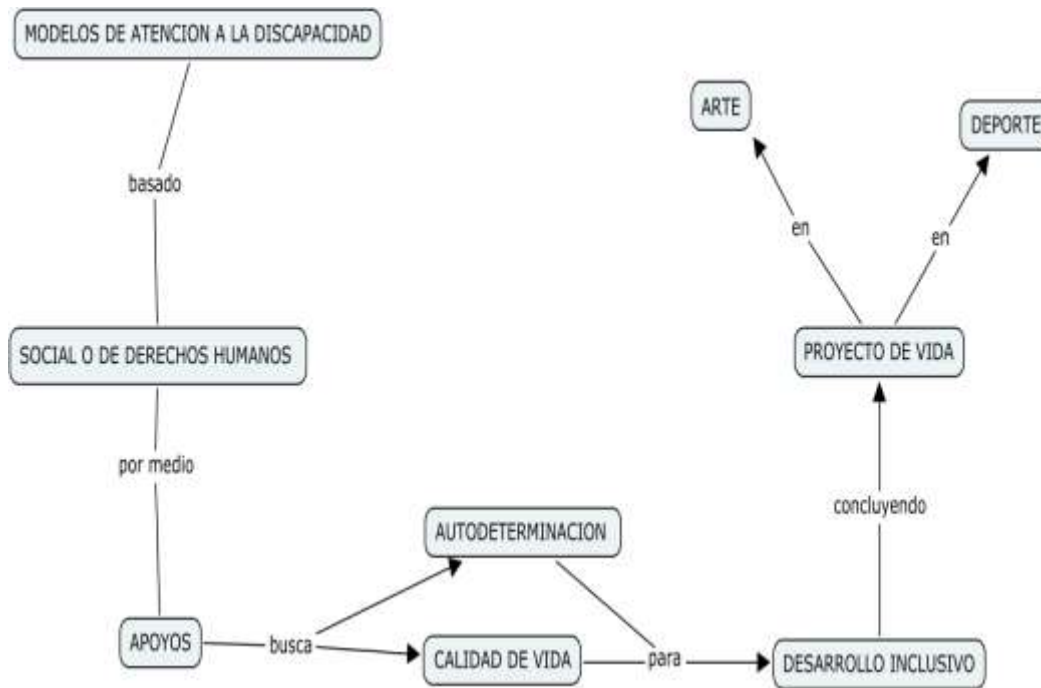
MODELOS DE ATENCION A LA DISCAPACIDAD

basado

SOCIAL O DE DERECHOS HUMANOS

por medio

APOYOS

busca

AUTODETERMINACION

CALIDAD DE VIDA

para

DESARROLLO INCLUSIVO

concluyendo

PROYECTO DE VIDA

en

en

ARTE

DEPORTE